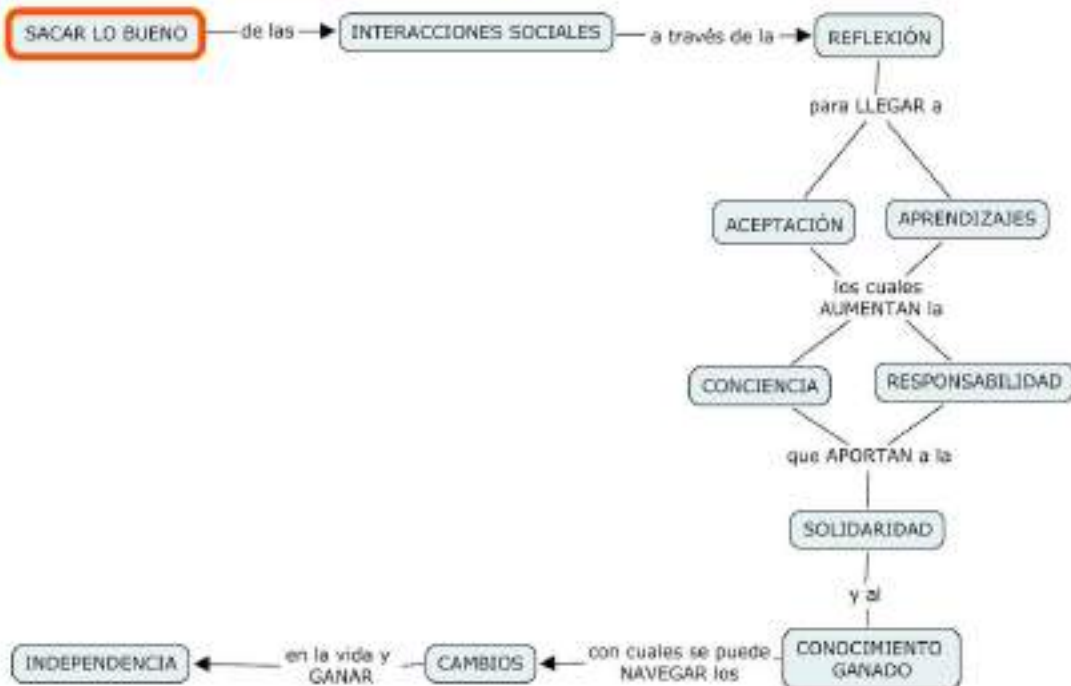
SACAR LO BUENO

de las

INTERACCIONES SOCIALES

a través de la

REFLEXIÓN

para LLEGAR a

ACEPTACIÓN

APRENDIZAJES

los cuales AUMENTAN la

CONCIENCIA

RESPONSABILIDAD

que APORTAN a la

SOLIDARIDAD

y al

CONOCIMIENTO GANADO

con cuales se puede NAVEGAR los

CAMBIOS

en la vida y GANAR

INDEPENDENCIA